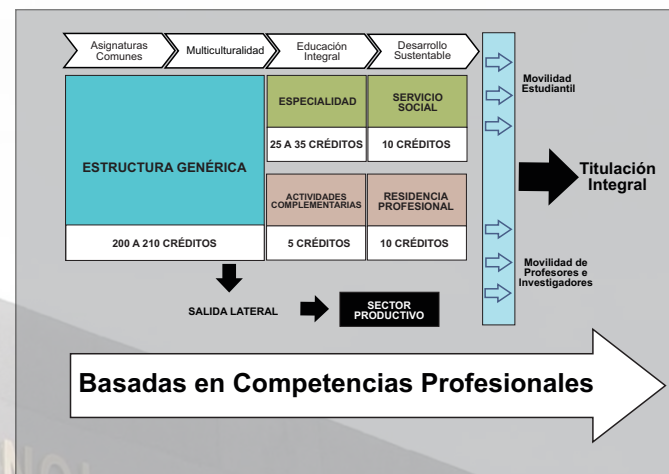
Asignaturas Comunes

Multiculturalidad

Educación Integral

Desarrollo Sustentable

ESTRUCTURA GENÉRICA

200 A 210 CRÉDITOS

ESPECIALIDAD

25 A 35 CRÉDITOS

SERVICIO SOCIAL

10 CRÉDITOS

ACTIVIDADES COMPLEMENTARIAS

5 CRÉDITOS

RESIDENCIA PROFESIONAL

10 CRÉDITOS

Movilidad Estudiantil

Titulación Integral

Movilidad de Profesores e Investigadores

SALIDA LATERAL

SECTOR PRODUCTIVO

Basadas en Competencias Profesionales